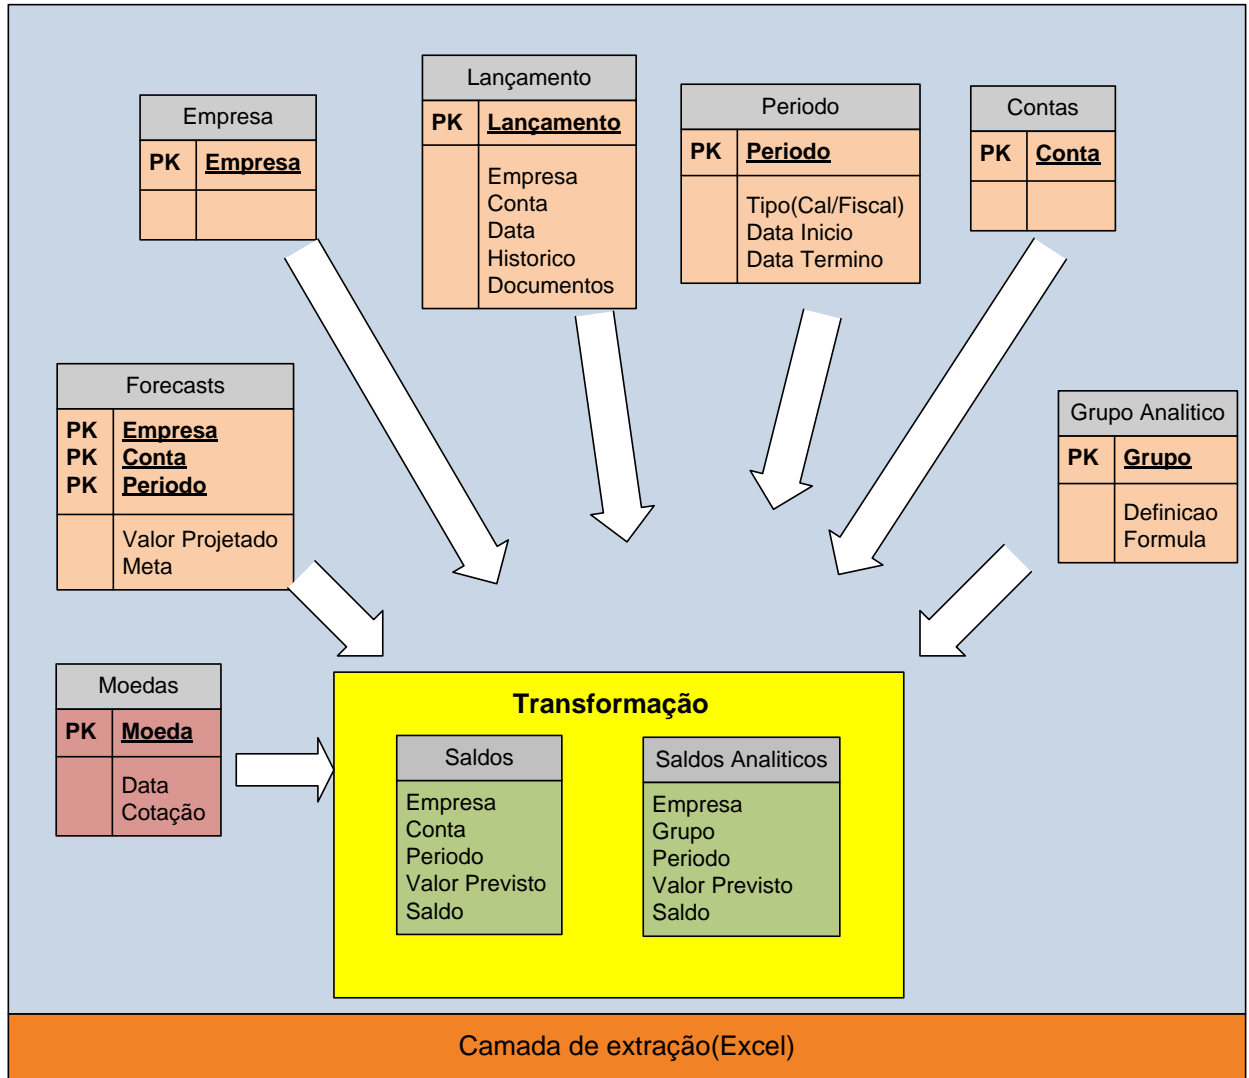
Empresa

PK Empresa

Lançamento

PK Lançamento

Empresa
Conta
Data
Historico
Documentos

Periodo

PK Periodo

Tipo(Cal/Fiscal)
Data Inicio
Data Termino

Contas

PK Conta

Forecasts

PK Empresa
PK Conta
PK Periodo

Valor Projetado
Meta

Grupo Analitico

PK Grupo

Definicao
Formula

Moedas

PK Moeda

Data
Cotação

Transformação

Saldos

Empresa
Conta
Periodo
Valor Previsto
Saldo

Saldos Analiticos

Empresa
Grupo
Periodo
Valor Previsto
Saldo

Camada de extração(Excel)